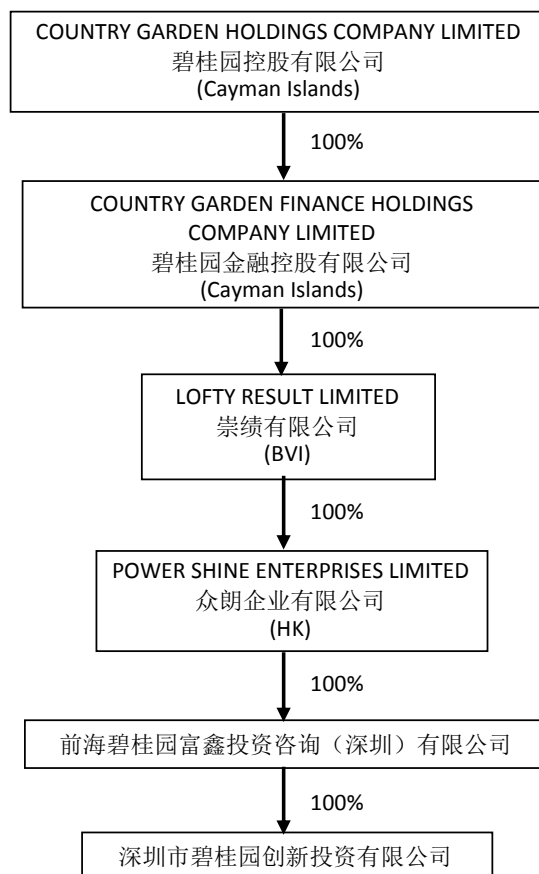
COUNTRY GARDEN HOLDINGS COMPANY LIMITED
碧桂园控股有限公司
(Cayman Islands)

100%

COUNTRY GARDEN FINANCE HOLDINGS COMPANY LIMITED
碧桂园金融控股有限公司
(Cayman Islands)

100%

LOFTY RESULT LIMITED
崇绩有限公司
(BVI)

100%

POWER SHINE ENTERPRISES LIMITED
众朗企业有限公司
(HK)

100%

前海碧桂园富鑫投资咨询（深圳）有限公司

100%

深圳市碧桂园创新投资有限公司